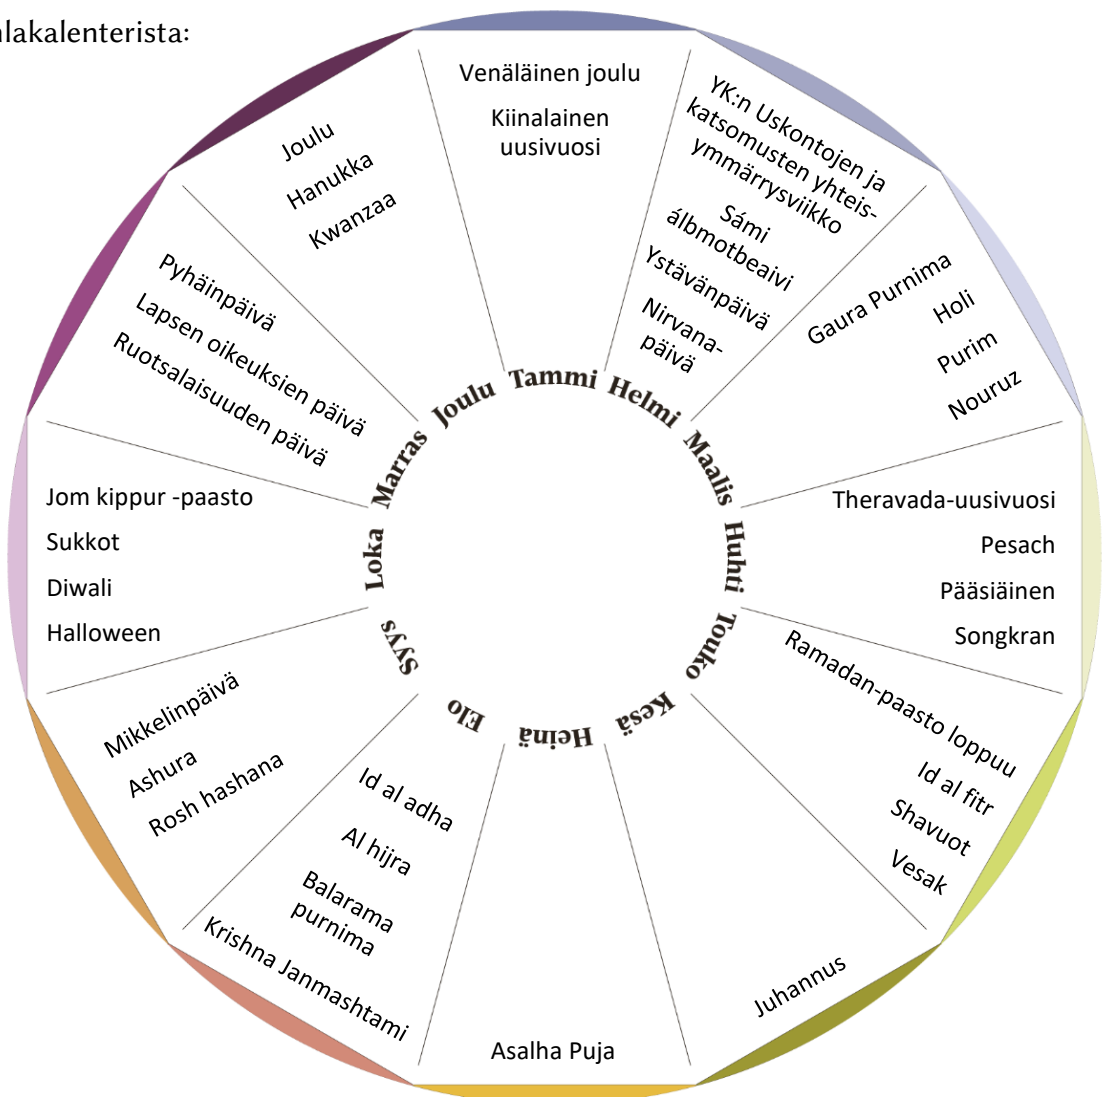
alakalenterista:

Venäläinen joulu
Kiinalainen uusivuosi

YK:n Uskontojen ja katsomusten yhteisymmärrysviikko
Sámi álbmotbeaivi
Ystävänpäivä
Nirvanapäivä

Gaura Purnima
Holi
Purim
Nouruz

Theravada-uusivuosi
Pesach
Pääsiäinen
Songkran

Ramadan-paasto loppuu
Id al fitr
Shavuot
Vesak

Juhannus

Asalha Puja

Id al adha
Al hijra
Balarama purnima
Krishna Janmashtami

Mikkelinpäivä
Ashura
Rosh hashana

Jom kippur -paasto
Sukkot
Diwali
Halloween

Pyhäinpäivä
Lapsen oikeuksien päivä
Ruotsalaisuuden päivä

Joulu
Hanukka
Kwanzaa

Tammi Helmi Maalis Huhti Touko Kesä Heinä Elo Syys Loka Marras Joulu